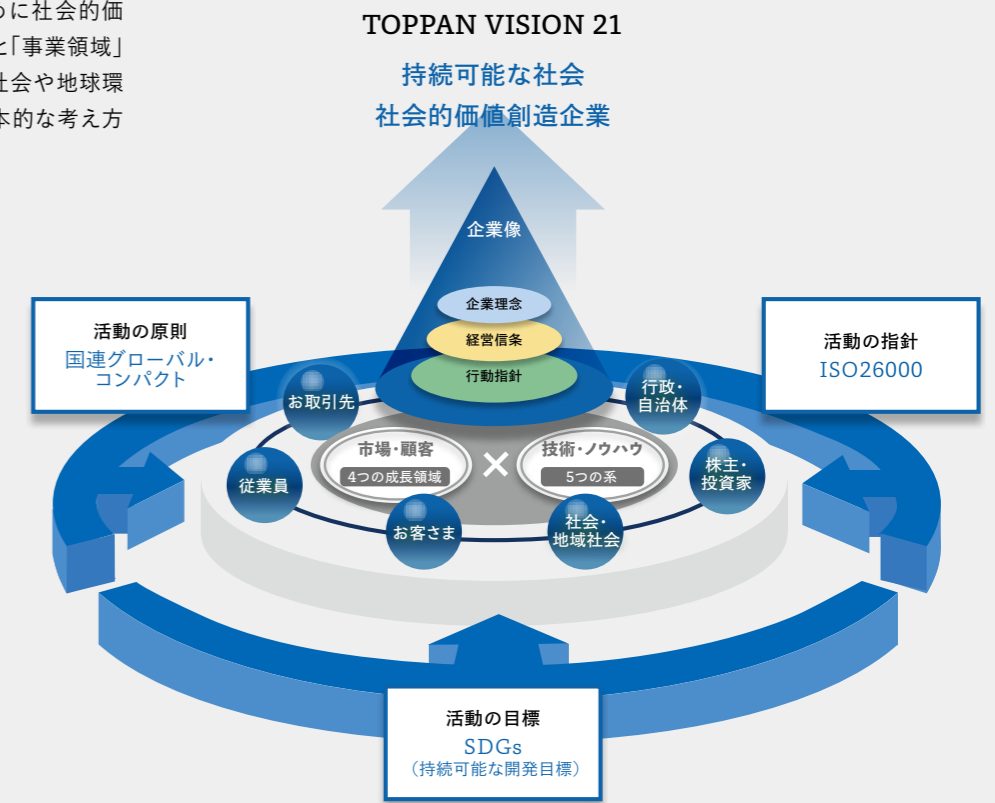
めに社会的価
と「事業領域」
社会や地球環
本的な考え方

TOPPAN VISION 21

持続可能な社会
社会的価値創造企業

企業像

企業理念

経営信条

行動指針

活動の原則
国連グローバル・コンパクト

活動の指針
ISO26000

お取引先

行政・自治体

市場・顧客
4つの成長領域

×

技術・ノウハウ
5つの系

従業員

株主・投資家

お客さま

社会・地域社会

活動の目標
SDGs
（持続可能な開発目標）